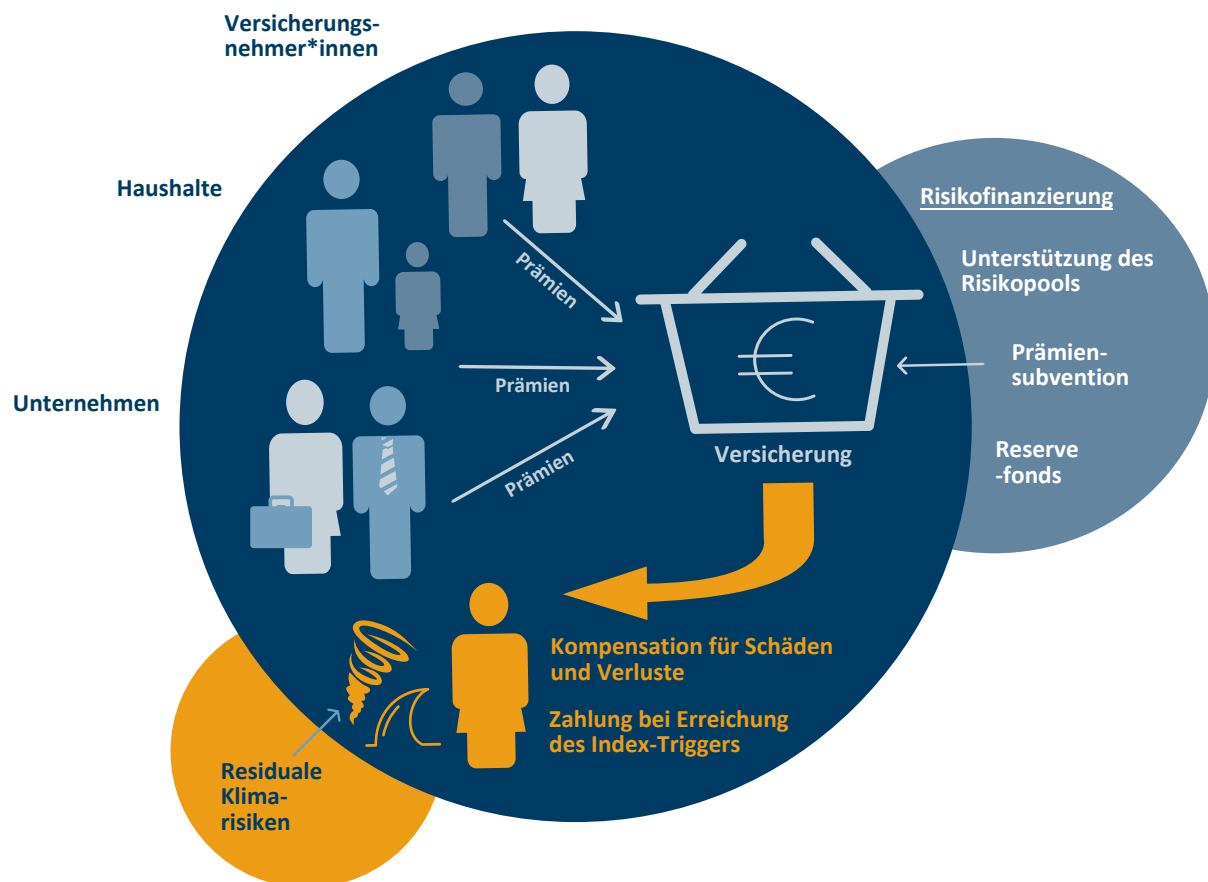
Versicherungsnehmer*innen

Haushalte

Unternehmen

Prämien

Prämien

Prämien

Versicherung

Risikofinanzierung

Unterstützung des Risikopools

Prämiensubvention

Reserve-fonds

Kompensation für Schäden und Verluste

Zahlung bei Erreichung des Index-Triggers

Residuale Klimarisiken